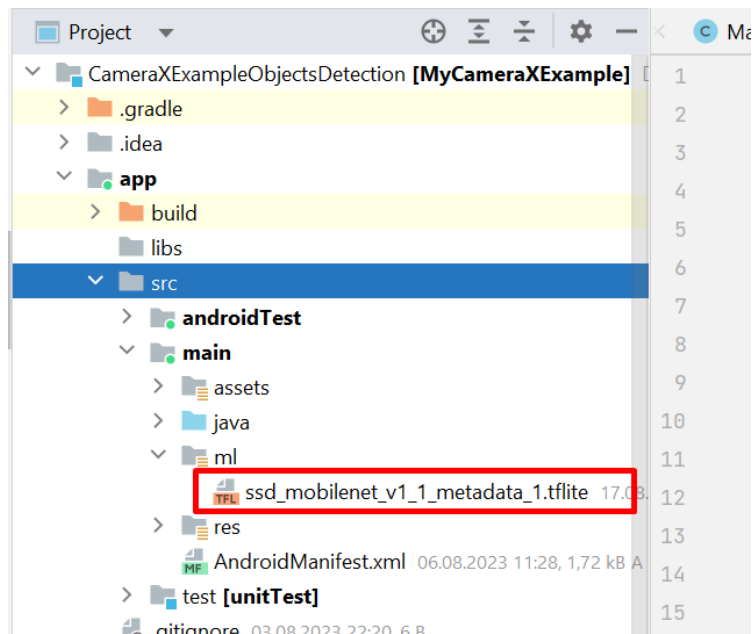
Project

C Ma

CameraXExampleObjectsDetection [MyCameraXExample]

.gradle

.idea

app

build

libs

src

androidTest

main

assets

java

ml

TFL ssd_mobilenet_v1_1_metadata_1.tflite 17.0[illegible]

res

MF AndroidManifest.xml 06.08.2023 11:28, 1,72 kB A

test [unitTest]

.gitignore 03.08.2023 22:20, 6 B

1
2
3
4
5
6
7
8
9
10
11
12
13
14
15